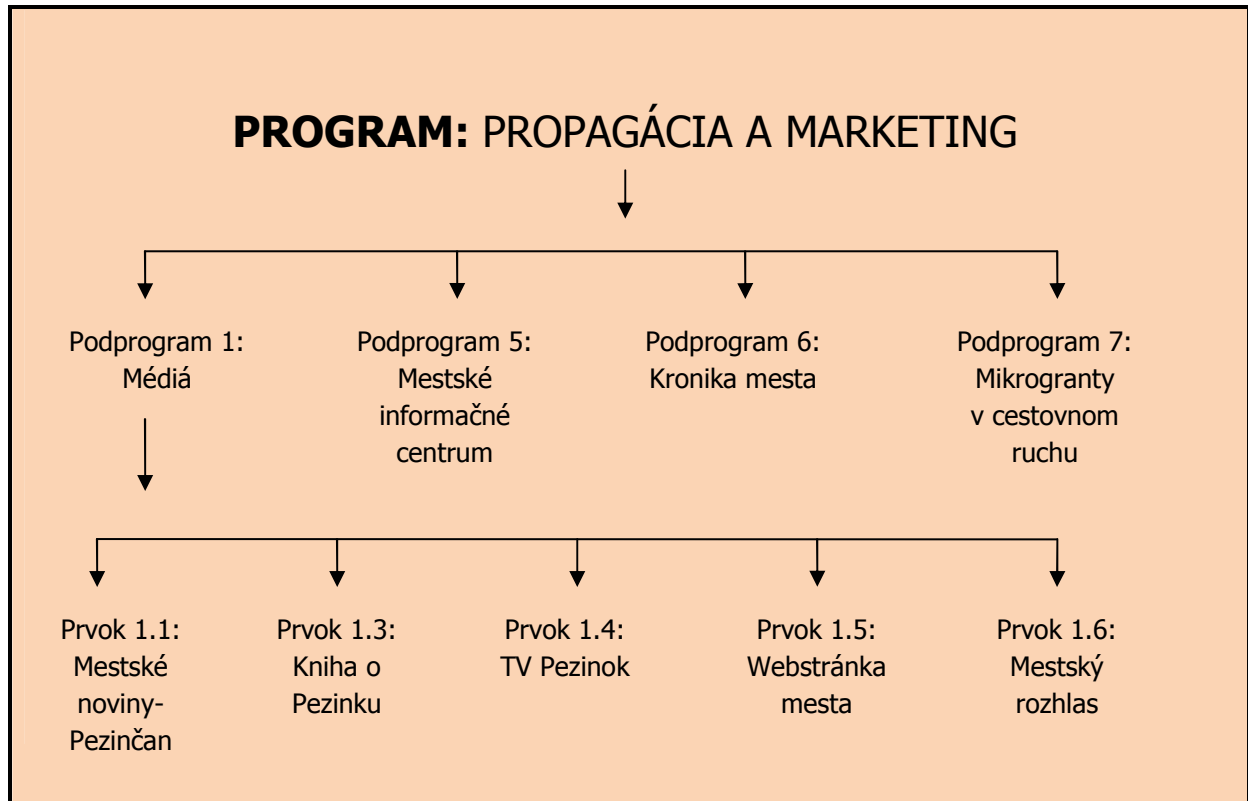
**PROGRAM:** PROPAGÁCIA A MARKETING

Podprogram 1: Médiá

Podprogram 5: Mestské informačné centrum

Podprogram 6: Kronika mesta

Podprogram 7: Mikrogranty v cestovnom ruchu

Prvok 1.1: Mestské noviny-Pezinčan

Prvok 1.3: Kniha o Pezinku

Prvok 1.4: TV Pezinok

Prvok 1.5: Webstránka mesta

Prvok 1.6: Mestský rozhlas